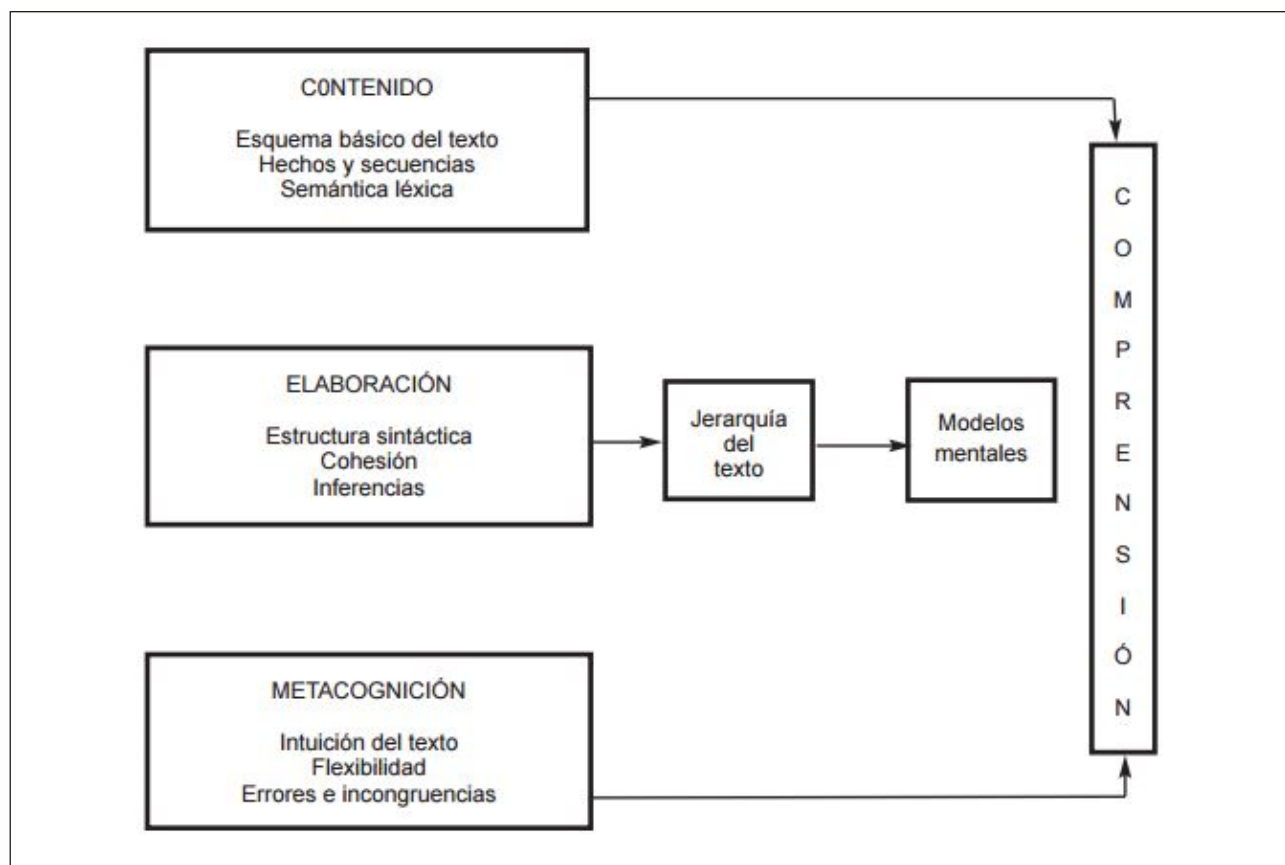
C0NTENIDO

Esquema básico del texto
Hechos y secuencias
Semántica léxica

ELABORACIÓN

Estructura sintáctica
Cohesión
Inferencias

Jerarquía del texto

Modelos mentales

METACOGNICIÓN

Intuición del texto
Flexibilidad
Errores e incongruencias

C O M P R E N S I Ó N